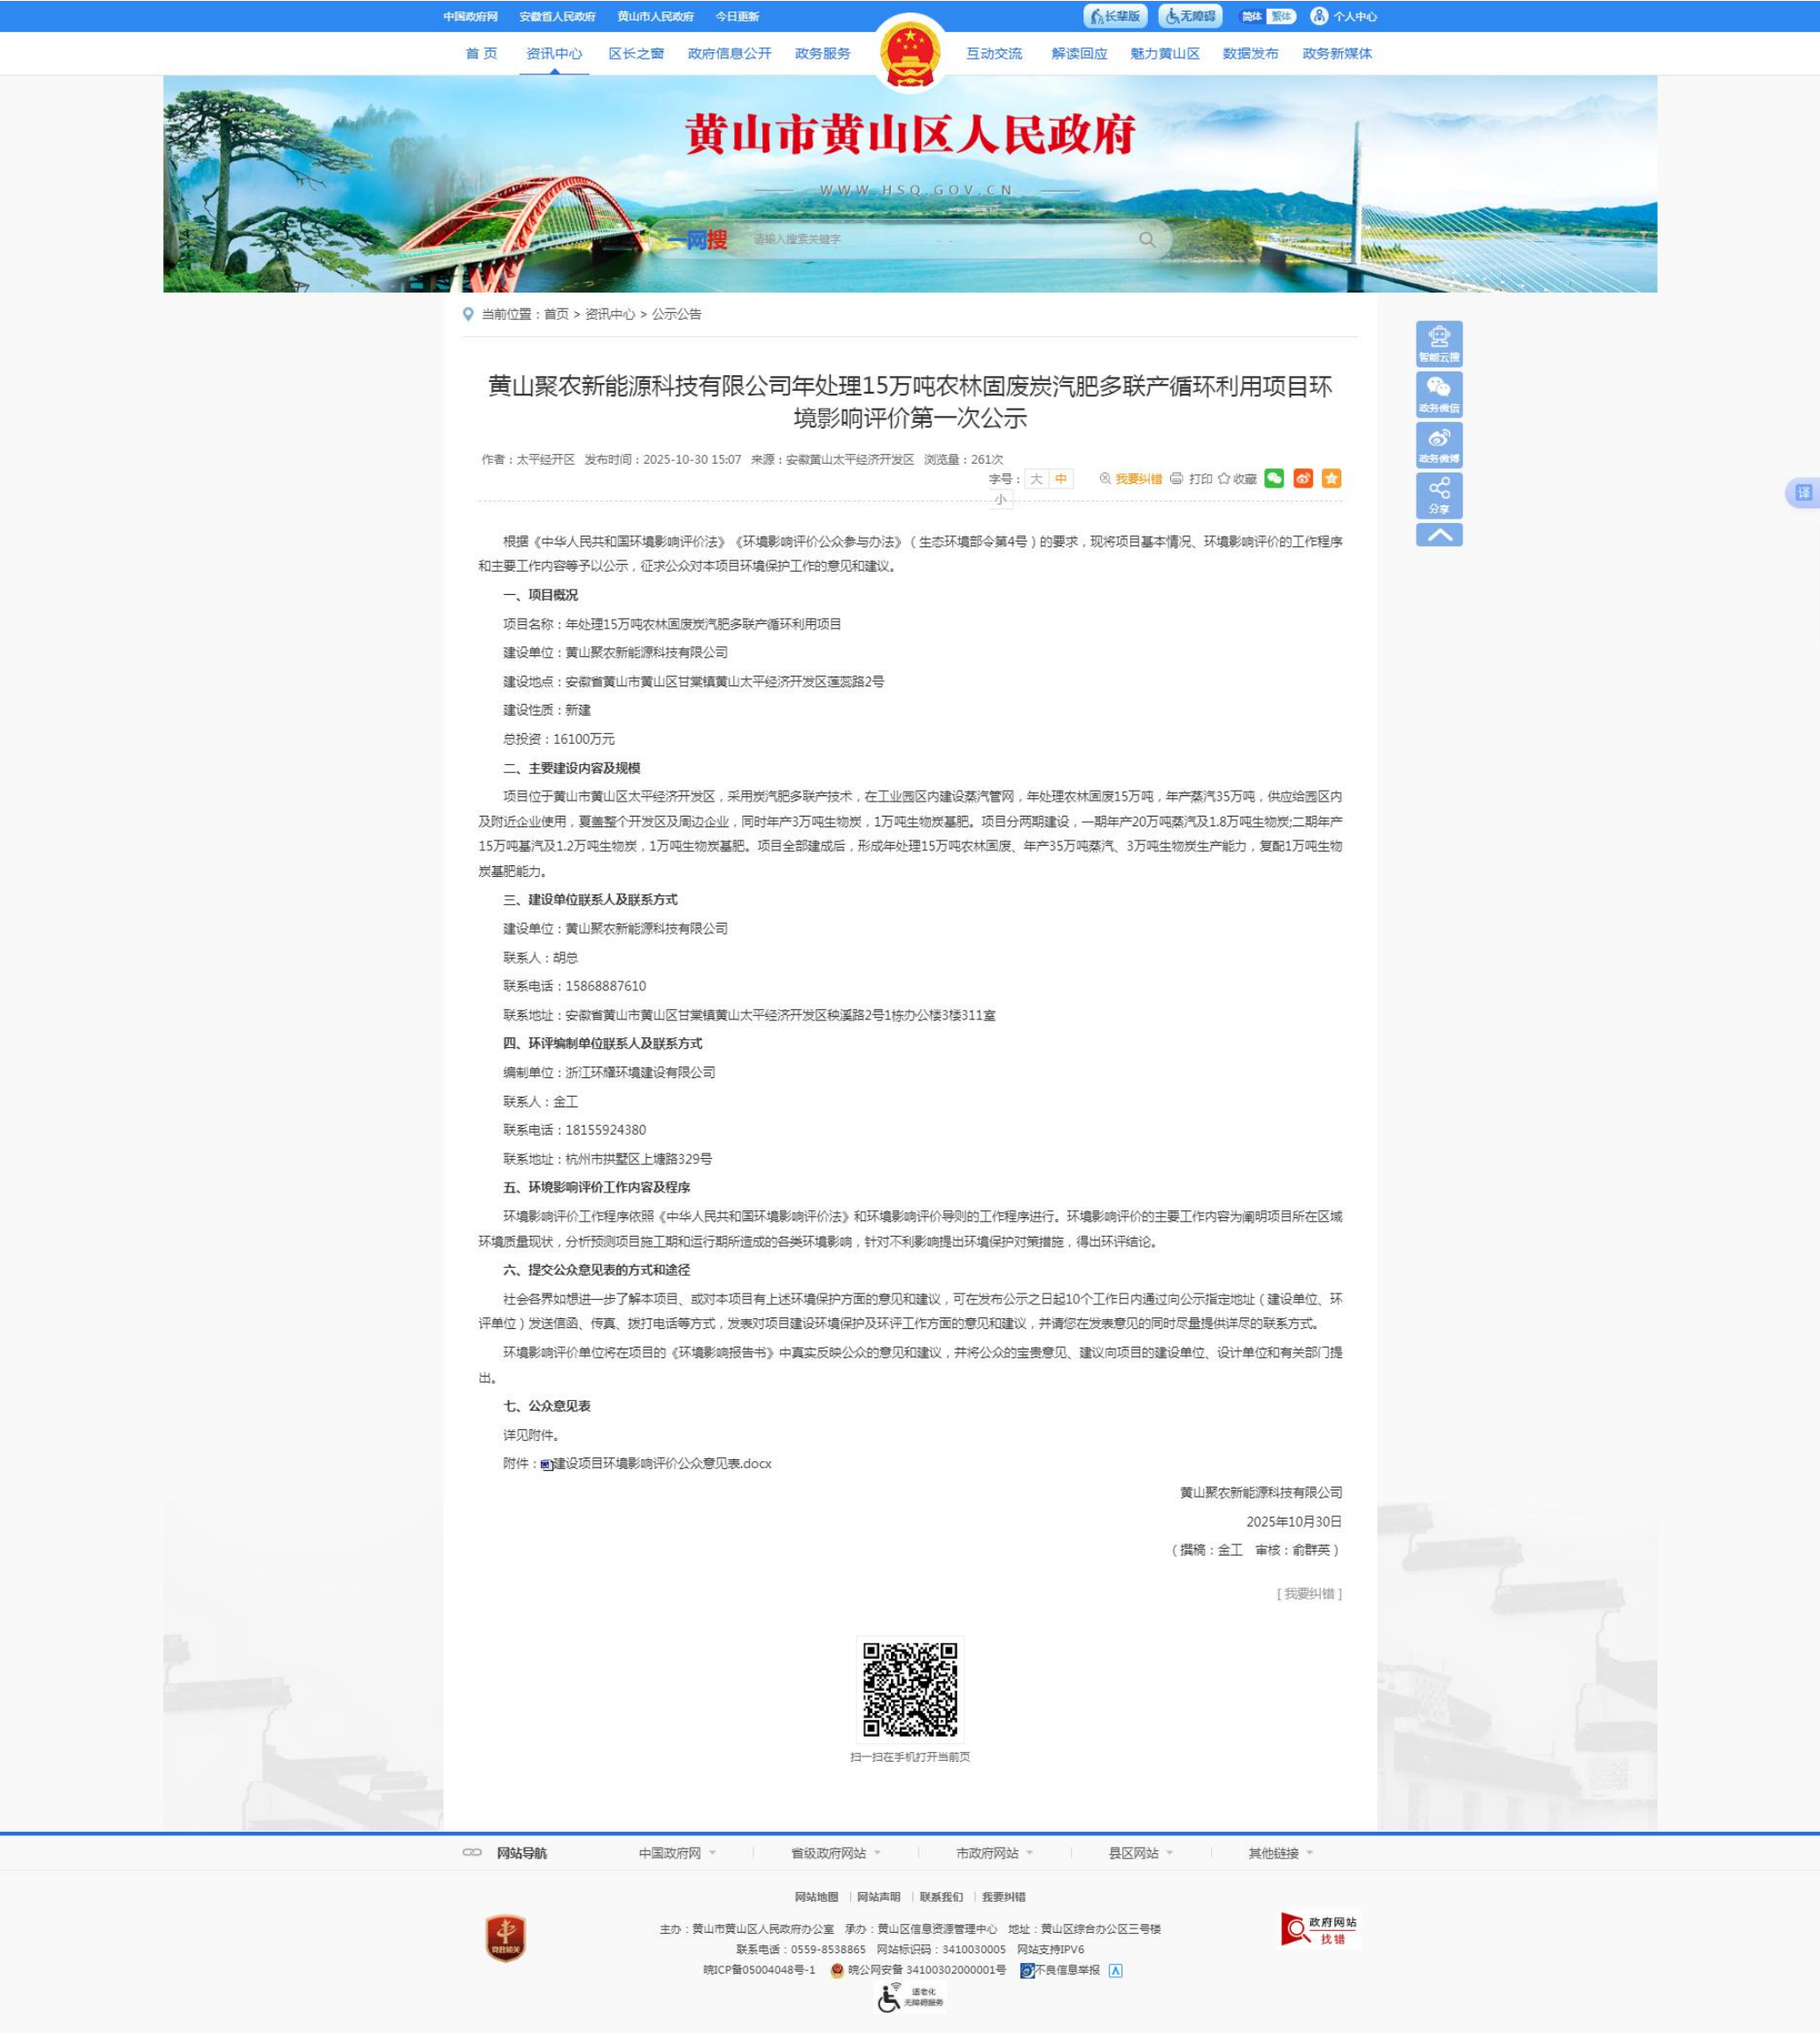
中国政府网 安徽省人民政府 黄山市人民政府 今日更新

长辈版 无障碍 简体 繁体 个人中心

首页 资讯中心 区长之窗 政府信息公开 政务服务 互动交流 解读回应 魅力黄山区 数据发布 政务新媒体

黄山市黄山区人民政府

WWW.HSQ.GOV.CN

网搜 请输入搜索关键字

当前位置：首页 > 资讯中心 > 公示公告

智能云搜 政务微信 政务微博 分享

黄山聚农新能源科技有限公司年处理15万吨农林固废炭汽肥多联产循环利用项目环境影响评价第一次公示

作者：太平经开区 发布时间：2025-10-30 15:07 来源：安徽黄山太平经济开发区 浏览量：261次

字号：大 中 小 我要纠错 打印 收藏

根据《中华人民共和国环境影响评价法》《环境影响评价公众参与办法》（生态环境部令第4号）的要求，现将项目基本情况、环境影响评价的工作程序和主要工作内容等予以公示，征求公众对本项目环境保护工作的意见和建议。

一、项目概况

项目名称：年处理15万吨农林固废炭汽肥多联产循环利用项目

建设单位：黄山聚农新能源科技有限公司

建设地点：安徽省黄山市黄山区甘棠镇黄山太平经济开发区莲蕊路2号

建设性质：新建

总投资：16100万元

二、主要建设内容及规模

项目位于黄山市黄山区太平经济开发区，采用炭汽肥多联产技术，在工业园区内建设蒸汽管网，年处理农林固废15万吨，年产蒸汽35万吨，供应给园区内及附近企业使用，覆盖整个开发区及周边企业，同时年产3万吨生物炭，1万吨生物炭基肥。项目分两期建设，一期年产20万吨蒸汽及1.8万吨生物炭;二期年产15万吨蒸汽及1.2万吨生物炭，1万吨生物炭基肥。项目全部建成后，形成年处理15万吨农林固废、年产35万吨蒸汽、3万吨生物炭生产能力，复配1万吨生物炭基肥能力。

三、建设单位联系人及联系方式

建设单位：黄山聚农新能源科技有限公司

联系人：胡总

联系电话：15868887610

联系地址：安徽省黄山市黄山区甘棠镇黄山太平经济开发区秧溪路2号1栋办公楼3楼311室

四、环评编制单位联系人及联系方式

编制单位：浙江环耀环境建设有限公司

联系人：金工

联系电话：18155924380

联系地址：杭州市拱墅区上塘路329号

五、环境影响评价工作内容及程序

环境影响评价工作程序依照《中华人民共和国环境影响评价法》和环境影响评价导则的工作程序进行。环境影响评价的主要工作内容为阐明项目所在区域环境质量现状，分析预测项目施工期和运行期所造成的各类环境影响，针对不利影响提出环境保护对策措施，得出环评结论。

六、提交公众意见表的方式和途径

社会各界如想进一步了解本项目、或对本项目有上述环境保护方面的意见和建议，可在发布公示之日起10个工作日内通过向公示指定地址（建设单位、环评单位）发送信函、传真、拨打电话等方式，发表对项目建设环境保护及环评工作方面的意见和建议，并请您在发表意见的同时尽量提供详尽的联系方式。

环境影响评价单位将在项目的《环境影响报告书》中真实反映公众的意见和建议，并将公众的宝贵意见、建议向项目的建设单位、设计单位和有关部门提出。

七、公众意见表

详见附件。

附件：建设项目环境影响评价公众意见表.docx

黄山聚农新能源科技有限公司

2025年10月30日

（撰稿：金工 审核：俞群英）

[我要纠错]

扫一扫在手机打开当前页

网站导航 中国政府网 省级政府网站 市政府网站 县区网站 其他链接

网站地图 | 网站声明 | 联系我们 | 我要纠错

主办：黄山市黄山区人民政府办公室 承办：黄山区信息资源管理中心 地址：黄山区综合办公区三号楼

联系电话：0559-8538865 网站标识码：3410030005 网站支持IPV6

皖ICP备05004048号-1 皖公网安备 34100302000001号 不良信息举报

政府网站找错

适老化无障碍服务